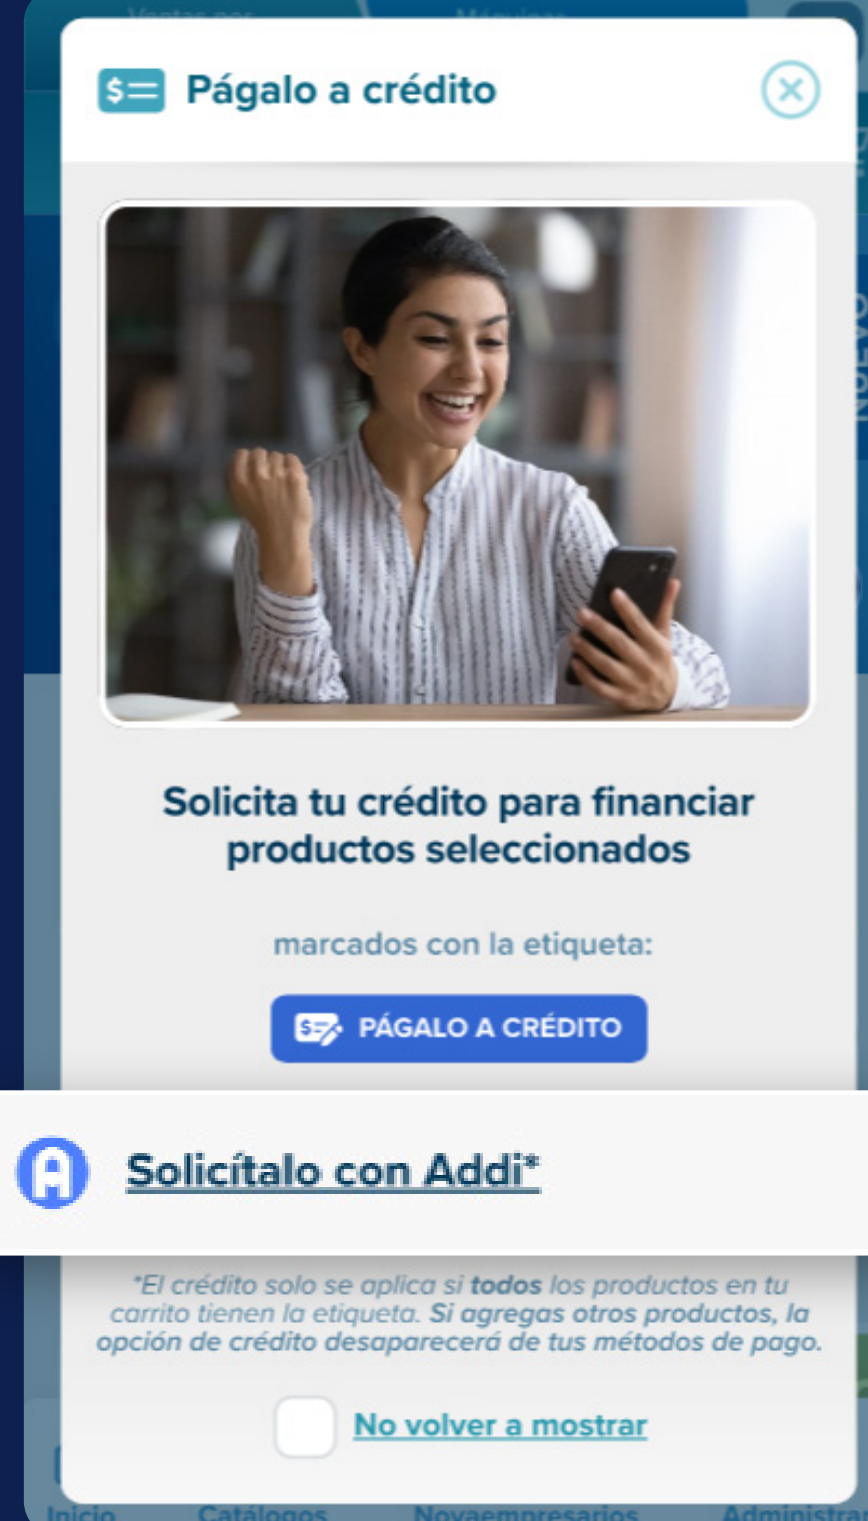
Págalo a crédito

Solicita tu crédito para financiar productos seleccionados

marcados con la etiqueta:

PÁGALO A CRÉDITO

Solicítalo con Addi*

*El crédito solo se aplica si **todos** los productos en tu carrito tienen la etiqueta. **Si agregas otros productos, la opción de crédito desaparecerá de tus métodos de pago.**

No volver a mostrar

Inicio Catálogos Novaempresarios Administrar